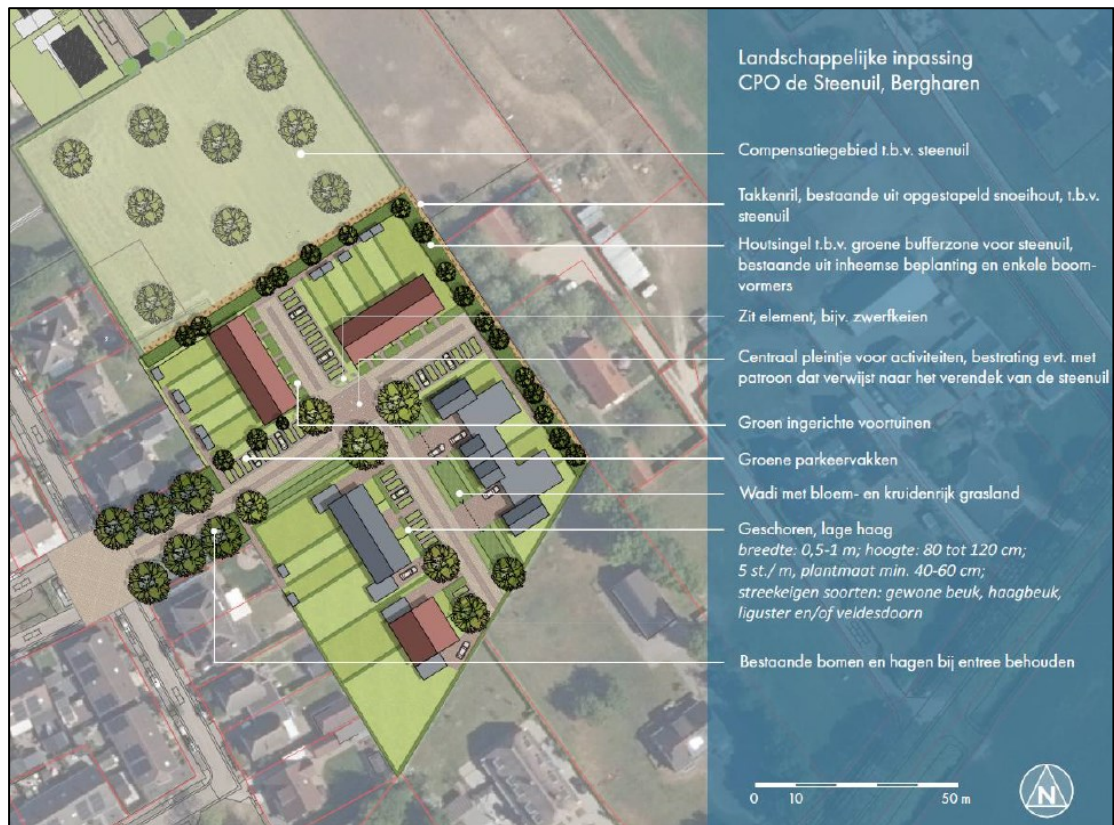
Landschappelijke inpassing
CPO de Steenuil, Bergharen

Compensatiegebied t.b.v. steenuil

Takkenril, bestaande uit opgestapeld snoeihout, t.b.v. steenuil

Houtsingel t.b.v. groene bufferzone voor steenuil, bestaande uit inheemse beplanting en enkele boomvormers

Zit element, bijv. zwerfkeien

Centraal pleintje voor activiteiten, bestrating evt. met patroon dat verwijst naar het verendek van de steenuil

Groen ingerichte voortuinen

Groene parkeervakken

Wadi met bloem- en kruidenrijk grasland

Geschoren, lage haag
*breedte: 0,5-1 m; hoogte: 80 tot 120 cm; 5 st./ m, plantmaat min. 40-60 cm; streekeigen soorten: gewone beuk, haagbeuk, liguster en/of veldesdoorn*

Bestaande bomen en hagen bij entree behouden

0 10 50 m

N